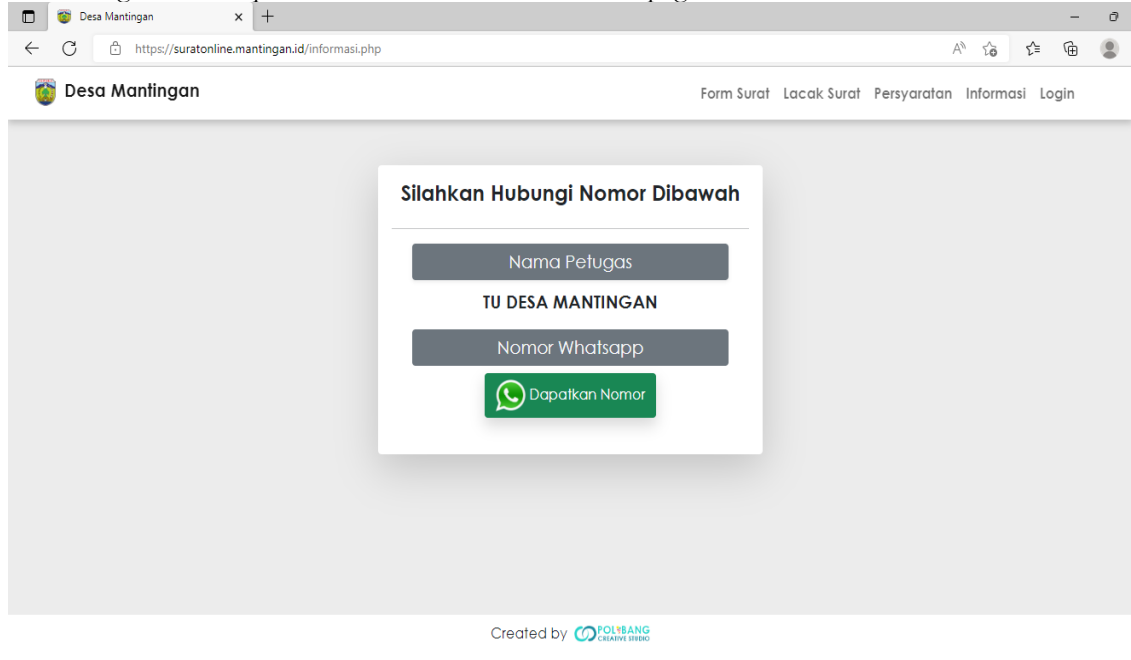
Desa Mantingan

https://suratonline.mantingan.id/informasi.php

Desa Mantingan

Form Surat Lacak Surat Persyaratan Informasi Login

Silahkan Hubungi Nomor Dibawah

Nama Petugas

TU DESA MANTINGAN

Nomor Whatsapp

Dapatkan Nomor

Created by POLIBANG CREATIVE STUDIO